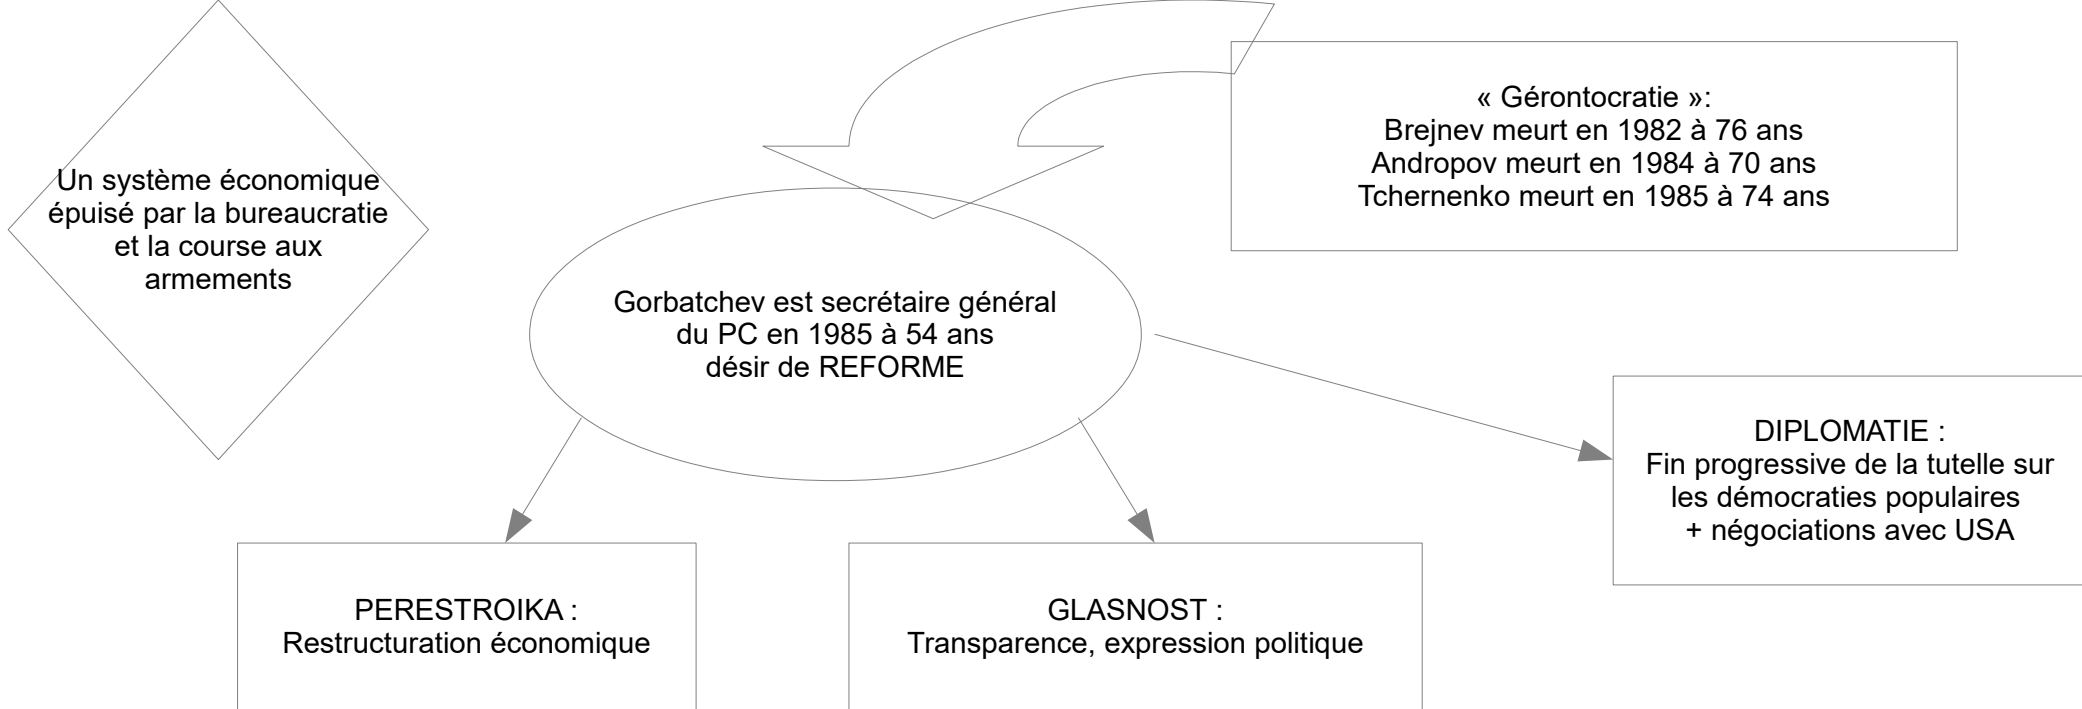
Un système économique épuisé par la bureaucratie et la course aux armements

« Gérontocratie »:
Brejnev meurt en 1982 à 76 ans
Andropov meurt en 1984 à 70 ans
Tchernenko meurt en 1985 à 74 ans

Gorbatchev est secrétaire général du PC en 1985 à 54 ans
désir de REFORME

DIPLOMATIE :
Fin progressive de la tutelle sur les démocraties populaires
+ négociations avec USA

PERESTROIKA :
Restructuration économique

GLASNOST :
Transparence, expression politique